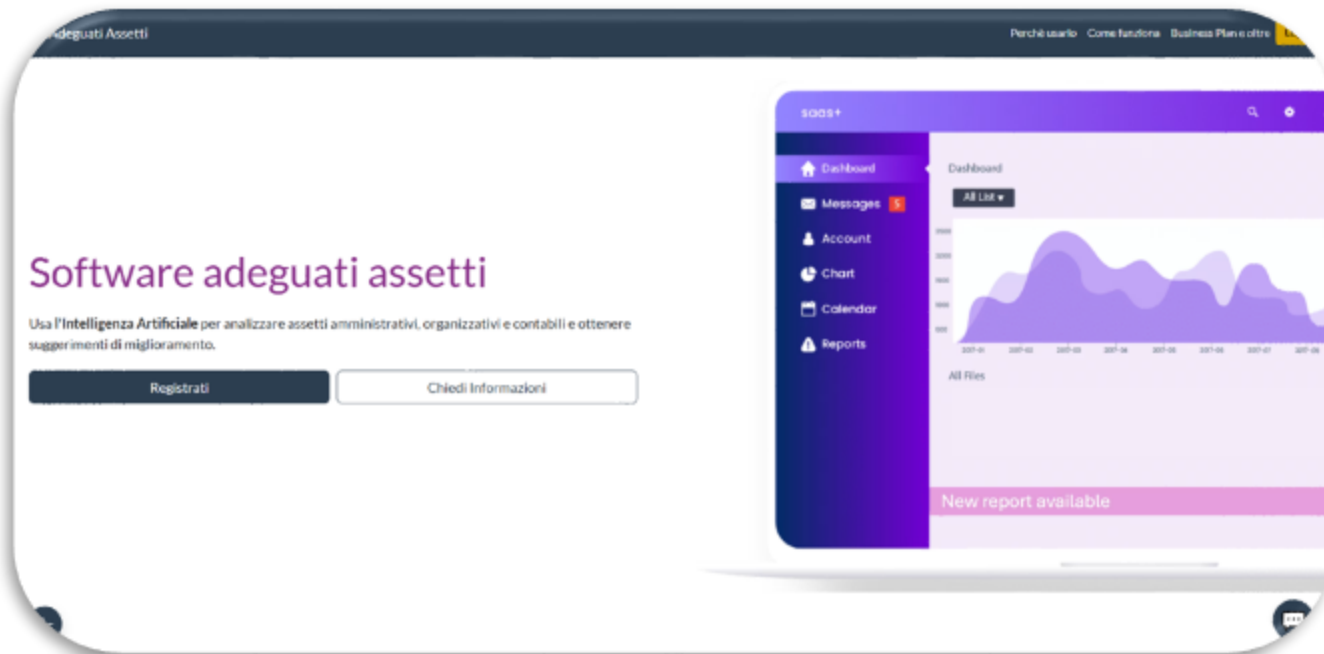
deguati Assetti

Perchè usarlo Come funziona Business Plan e oltre

Software adeguati assetti

Usa l'Intelligenza Artificiale per analizzare assetti amministrativi, organizzativi e contabili e ottenere suggerimenti di miglioramento.

Registrati

Chiedi Informazioni

saas+

Dashboard
Messages 5
Account
Chart
Calendar
Reports

Dashboard

All List ▾

All Files

New report available